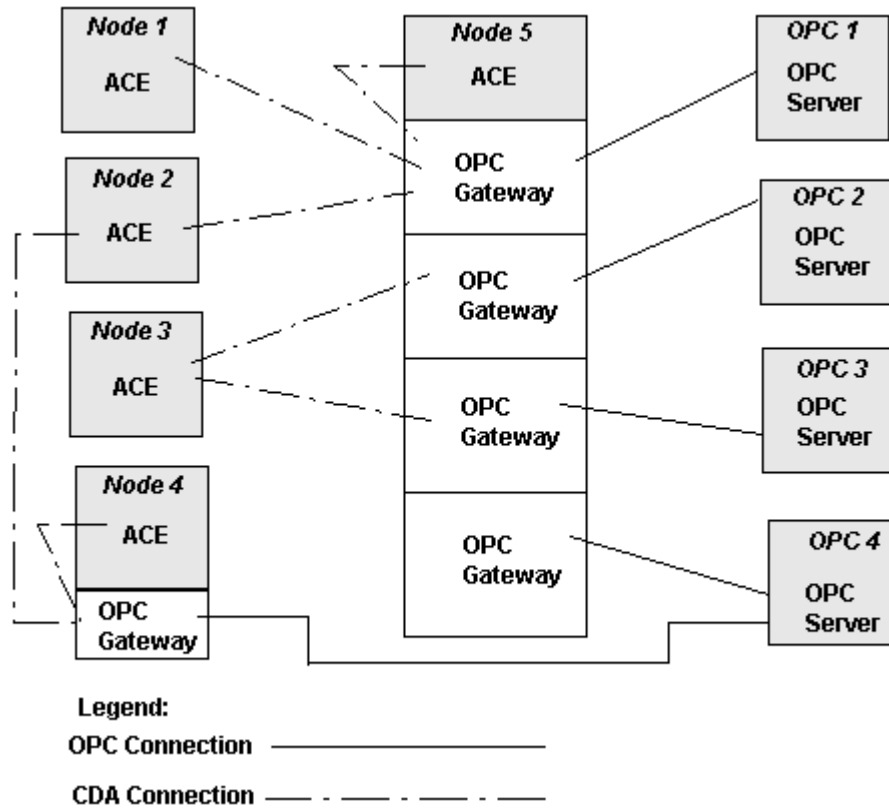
Node 1
ACE

Node 2
ACE

Node 3
ACE

Node 4
ACE

OPC Gateway

Node 5
ACE

OPC Gateway

OPC Gateway

OPC Gateway

OPC Gateway

OPC 1
OPC Server

OPC 2
OPC Server

OPC 3
OPC Server

OPC 4
OPC Server

Legend:
OPC Connection
CDA Connection